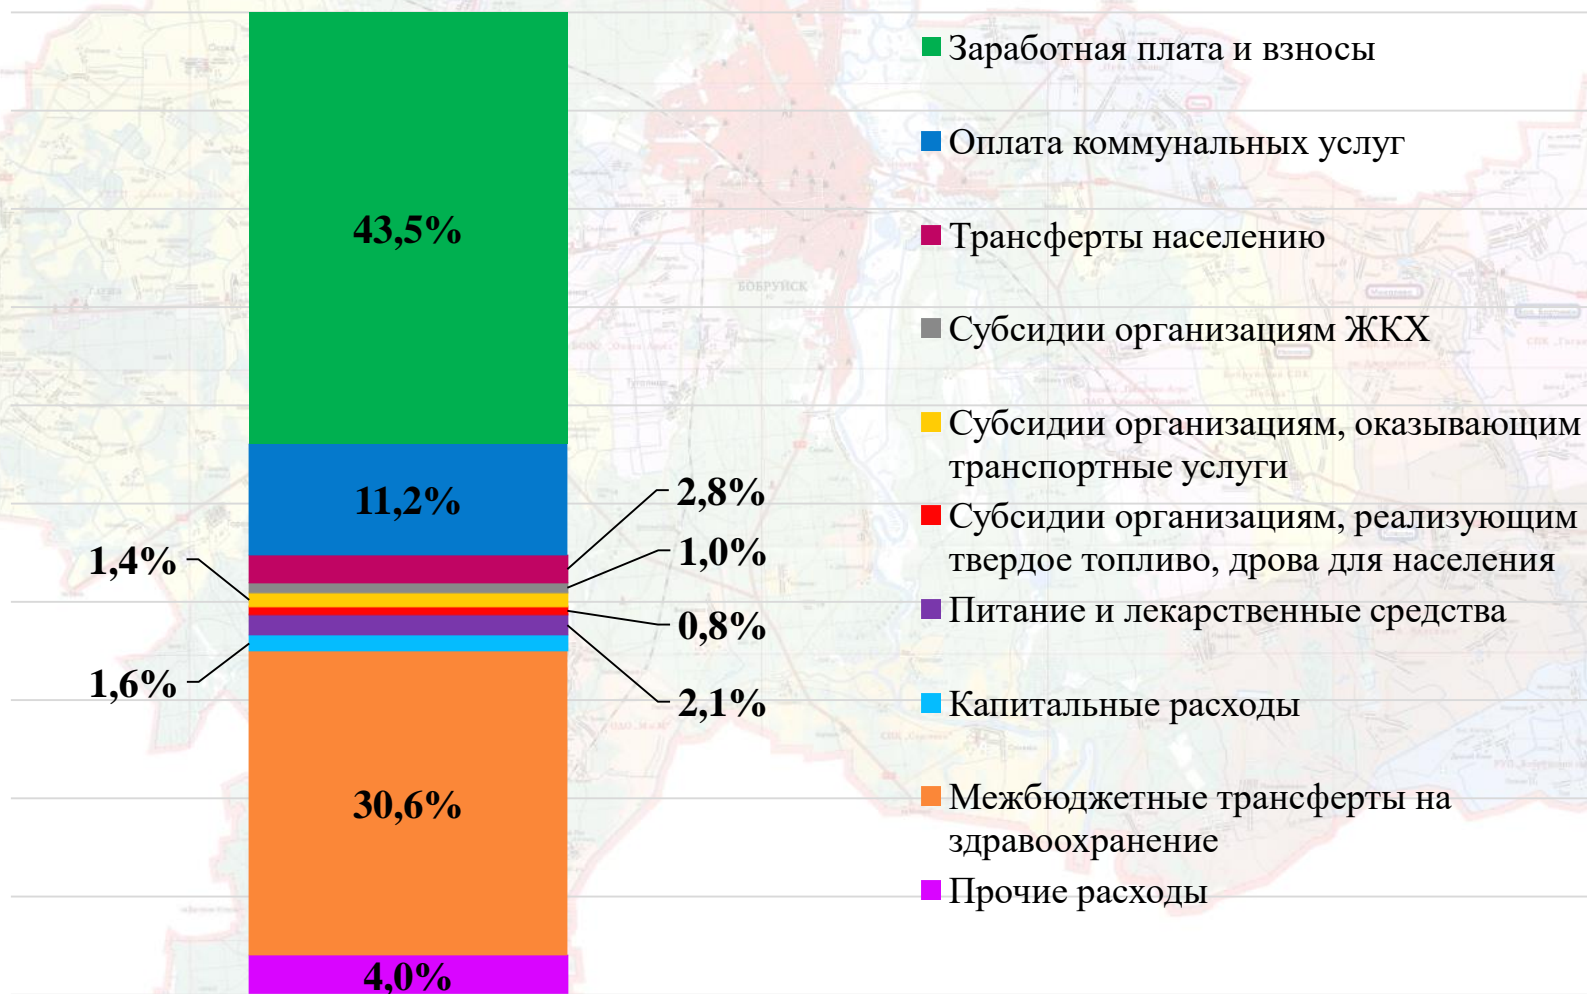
43,5%

11,2%

2,8%

1,4%

1,0%

0,8%

1,6%

2,1%

30,6%

4,0%

Заработная плата и взносы

Оплата коммунальных услуг

Трансферты населению

Субсидии организациям ЖКХ

Субсидии организациям, оказывающим транспортные услуги

Субсидии организациям, реализующим твердое топливо, дрова для населения

Питание и лекарственные средства

Капитальные расходы

Межбюджетные трансферты на здравоохранение

Прочие расходы

БОБРУЙСК